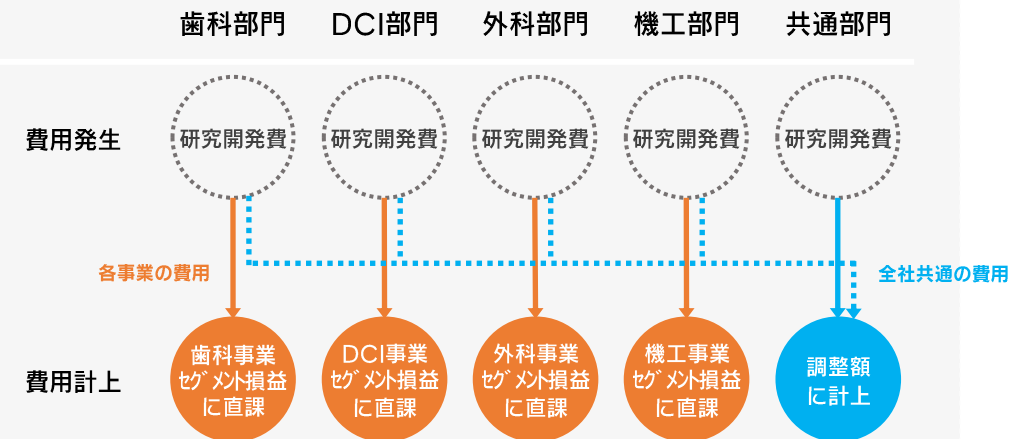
歯科部門　DCI部門　外科部門　機工部門　共通部門

費用発生

研究開発費　研究開発費　研究開発費　研究開発費　研究開発費

各事業の費用

全社共通の費用

費用計上

歯科事業セグメント損益に直課

DCI事業セグメント損益に直課

外科事業セグメント損益に直課

機工事業セグメント損益に直課

調整額に計上